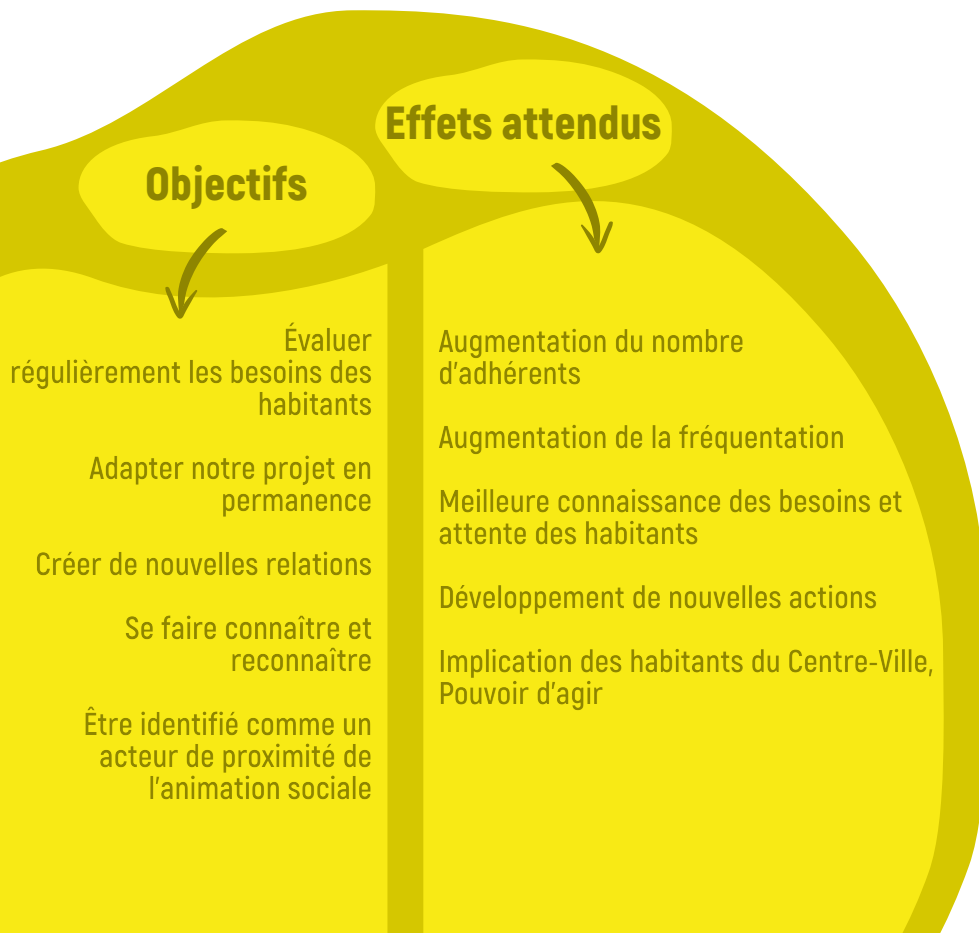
Objectifs

Effets attendus

Évaluer régulièrement les besoins des habitants

Adapter notre projet en permanence

Créer de nouvelles relations

Se faire connaître et reconnaître

Être identifié comme un acteur de proximité de l'animation sociale

Augmentation du nombre d'adhérents

Augmentation de la fréquentation

Meilleure connaissance des besoins et attente des habitants

Développement de nouvelles actions

Implication des habitants du Centre-Ville, Pouvoir d'agir